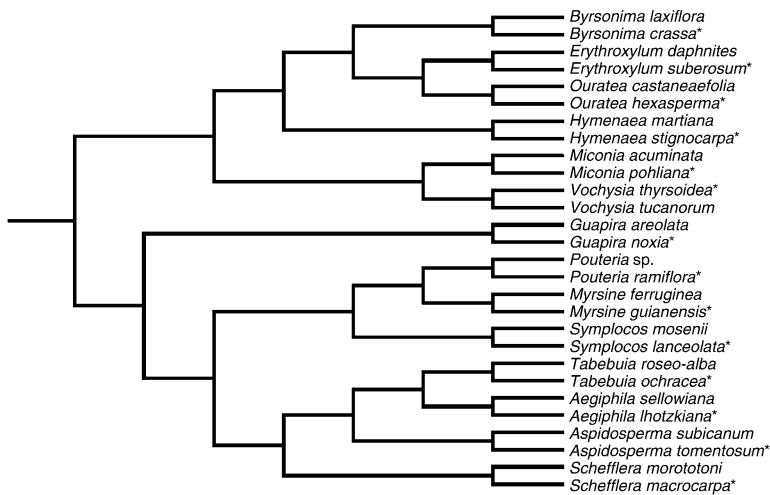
Byrsonima laxiflora
Byrsonima crassa*
Erythroxylum daphnites
Erythroxylum suberosum*
Ouratea castaneaefolia
Ouratea hexasperma*
Hymenaea martiana
Hymenaea stignocarpa*
Miconia acuminata
Miconia pohliana*
Vochysia thyrsoidea*
Vochysia tucanorum
Guapira areolata
Guapira noxia*
Pouteria sp.
Pouteria ramiflora*
Myrsine ferruginea
Myrsine guianensis*
Symplocos mosenii
Symplocos lanceolata*
Tabebuia roseo-alba
Tabebuia ochracea*
Aegiphila sellowiana
Aegiphila lhotzkiana*
Aspidosperma subicanum
Aspidosperma tomentosum*
Schefflera morototoni
Schefflera macrocarpa*